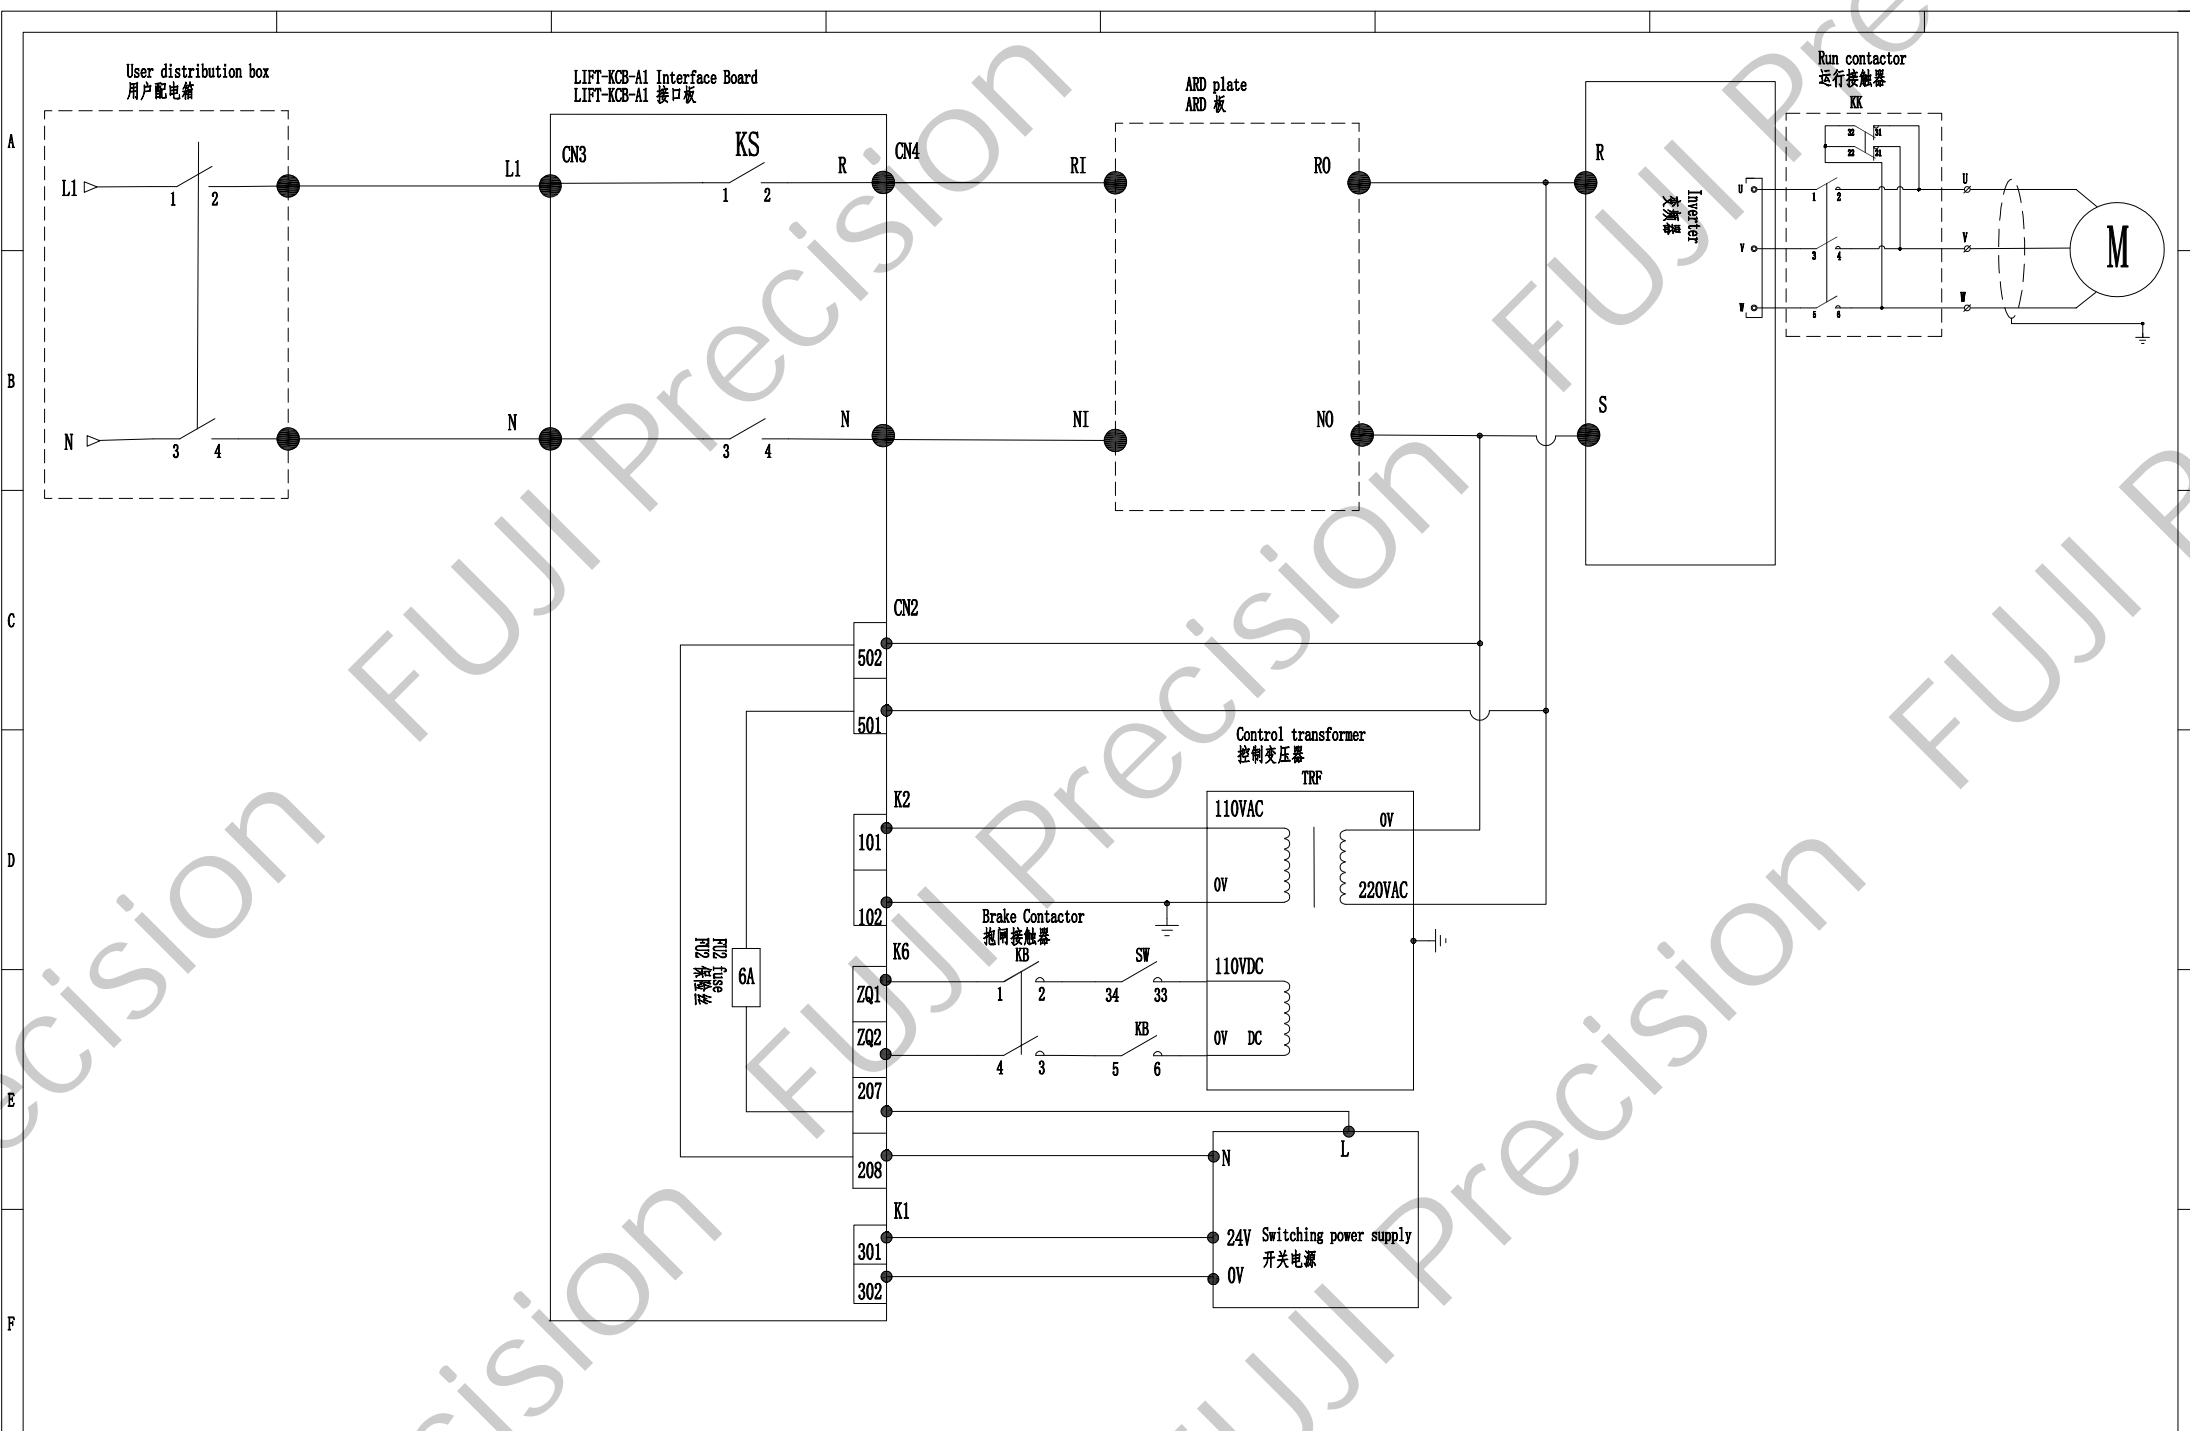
A

B

C

D

E

F

User distribution box
用户配电箱

L1
1 2
N
3 4

LIFT-KCB-A1 Interface Board
LIFT-KCB-A1 接口板

L1
CN3
KS
1 2
R
CN4
N
3 4
N

ARD plate
ARD 板

RI
RO
NI
NO

R
S
Inverter
变频器

Run contactor
运行接触器
KK
32 31
22 21
U 1 2 U
V 3 4 V
W 5 6 W

M

CN2
502
501

Control transformer
控制变压器
TRF
110VAC
0V
0V
220VAC

K2
101
102

Brake Contactor
抱闸接触器
K6
KB
1 2
SW
34 33
110VDC
ZQ1
ZQ2
4 3
KB
5 6
0V DC

FU2 fuse
FU2 保险丝
6A

207
208
L
N
Switching power supply
开关电源

K1
301
302
24V
0V

FUJI Precision
FUJI Precision
FUJI Precision
FUJI Precision